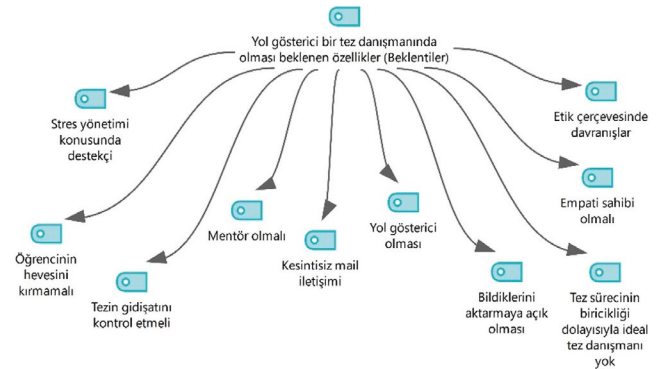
Yol gösterici bir tez danışmanında olması beklenen özellikler (Beklentiler)

Stres yönetimi konusunda destekçi

Etik çerçevesinde davranışlar

Empati sahibi olmalı

Öğrencinin hevesini kırmamalı

Mentör olmalı

Kesintisiz mail iletişimi

Yol gösterici olması

Tezin gidişatını kontrol etmeli

Bildiklerini aktarmaya açık olması

Tez sürecinin biricikliği dolayısıyla ideal tez danışmanı yok